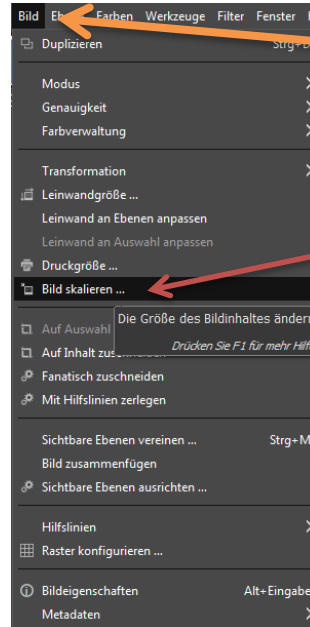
Bild Eb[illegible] Farben Werkzeuge Filter Fenster H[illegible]

Duplizieren Strg+D

Modus
Genauigkeit
Farbverwaltung

Transformation
Leinwandgröße ...
Leinwand an Ebenen anpassen
Leinwand an Auswahl anpassen
Druckgröße ...
Bild skalieren ...
Auf Auswahl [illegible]
Auf Inhalt zu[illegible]
Fanatisch zuschneiden
Mit Hilfslinien zerlegen

Die Größe des Bildinhaltes ändern
Drücken Sie F1 für mehr Hilf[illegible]

Sichtbare Ebenen vereinen ... Strg+M
Bild zusammenfügen
Sichtbare Ebenen ausrichten ...

Hilfslinien
Raster konfigurieren ...

Bildeigenschaften Alt+Eingabe
Metadaten